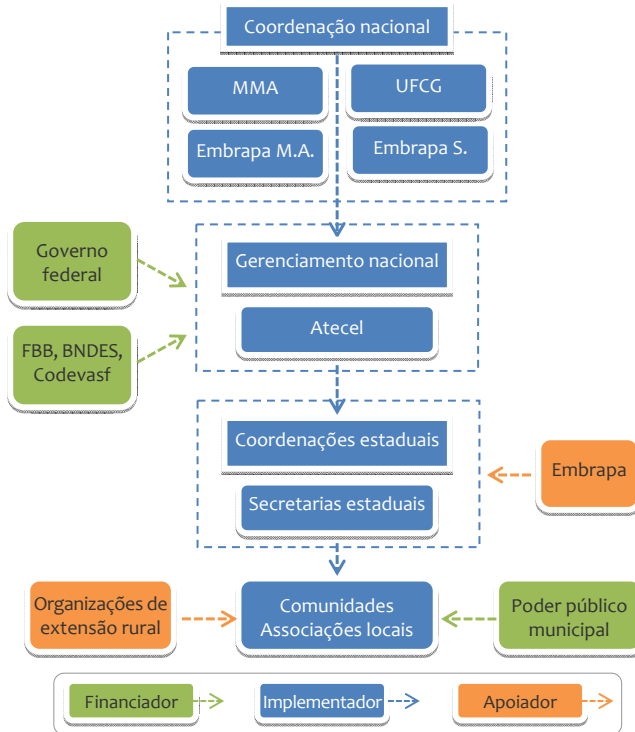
Coordenação nacional

MMA

UFCG

Embrapa M.A.

Embrapa S.

Governo federal

FBB, BNDES, Codevasf

Gerenciamento nacional

Atecel

Coordenações estaduais

Secretarias estaduais

Embrapa

Organizações de extensão rural

Comunidades Associações locais

Poder público municipal

Financiador

Implementador

Apoiador